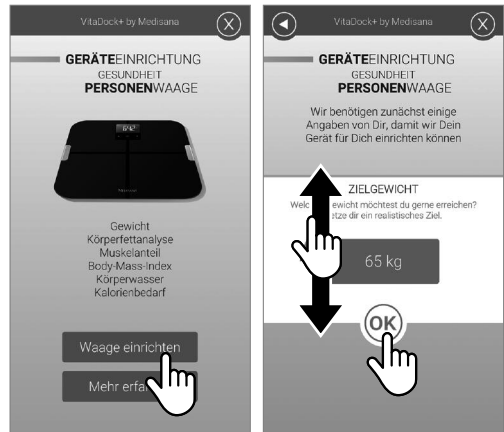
VitaDock+ by Medisana

GERÄTEEINRICHTUNG
GESUNDHEIT
PERSONENWAAGE

Gewicht
Körperfettanalyse
Muskelanteil
Body-Mass-Index
Körperwasser
Kalorienbedarf

Waage einrichten

Mehr erfa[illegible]

VitaDock+ by Medisana

GERÄTEEINRICHTUNG
GESUNDHEIT
PERSONENWAAGE

Wir benötigen zunächst einige Angaben von Dir, damit wir Dein Gerät für Dich einrichten können

ZIELGEWICHT
Welc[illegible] ewicht möchtest du gerne erreichen? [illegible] etze dir ein realistisches Ziel.

65 kg

OK